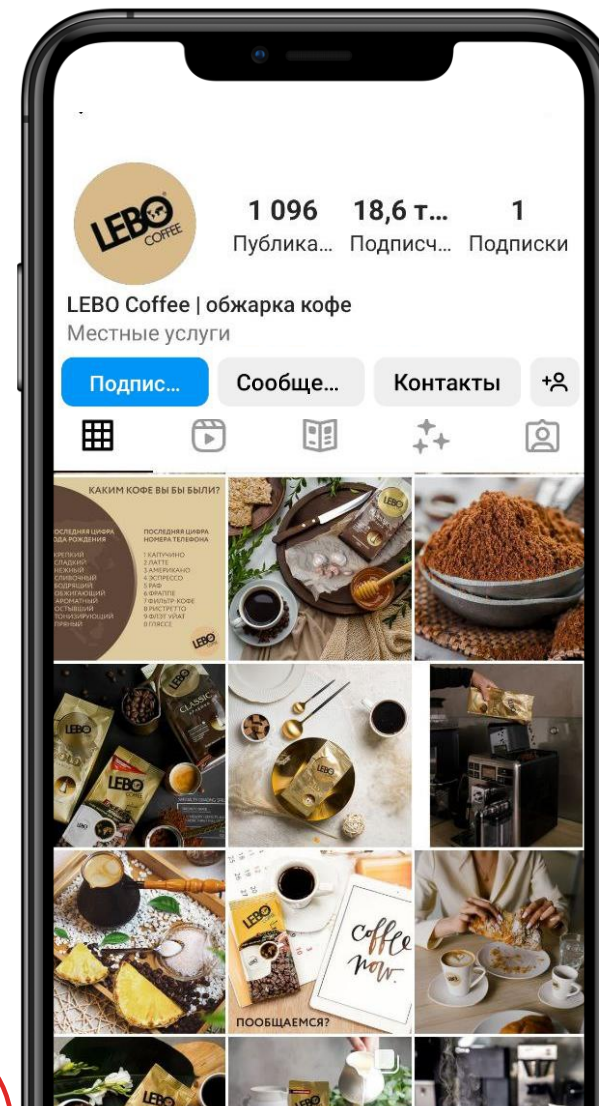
LEBO COFFEE

1 096
Публика...

18,6 т...
Подписч...

1
Подписки

LEBO Coffee | обжарка кофе
Местные услуги

Подпис...
Сообще...
Контакты

КАКИМ КОФЕ ВЫ БЫ БЫЛИ?

ПОСЛЕДНЯЯ ЦИФРА ГОДА РОЖДЕНИЯ
КРЕПКИЙ
СЛАДКИЙ
НЕЖНЫЙ
СЛИВОЧНЫЙ
БОДРЯЩИЙ
ОБЖИГАЮЩИЙ
АРОМАТНЫЙ
ЛОСТЫВШИЙ
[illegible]
ПРЯНЫЙ

ПОСЛЕДНЯЯ ЦИФРА НОМЕРА ТЕЛЕФОНА
1 КАПУЧИНО
2 ЛАТТЕ
3 АМЕРИКАНО
4 ЭСПРЕССО
5 РАФ
6 ФРАППЕ
7 ФИЛЬТР КОФЕ
8 РИСТРЕТТО
9 ФЛЭТ УАЙТ
0 ГЛЯСЕ

LEBO

LEBO

LEBO
CLASSIC

LEBO

LEBO

coffee now.

ПООБЩАЕМСЯ?

LEBO